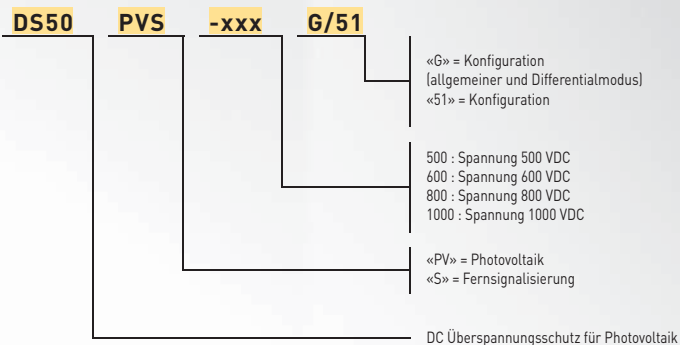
DS50 PVS -xxx G/51

«G» = Konfiguration (allgemeiner und Differentialmodus)
«51» = Konfiguration

500 : Spannung 500 VDC
600 : Spannung 600 VDC
800 : Spannung 800 VDC
1000 : Spannung 1000 VDC

«PV» = Photovoltaik
«S» = Fernsignalisierung

DC Überspannungsschutz für Photovoltaik